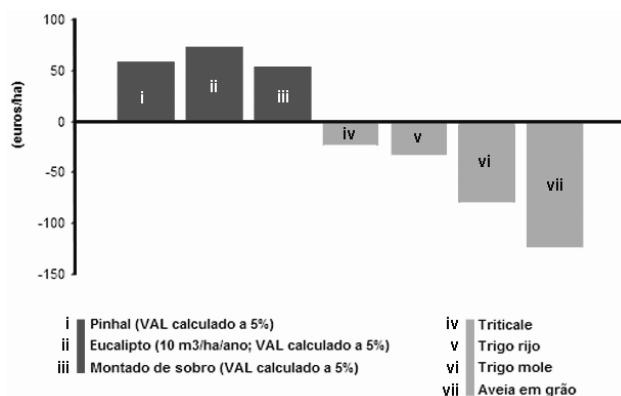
100
50
0
-50
-100
-150
(euros/ha)

i
ii
iii
iv
v
vi
vii

i Pinhal (VAL calculado a 5%)
ii Eucalipto (10 m3/ha/ano; VAL calculado a 5%)
iii Montado de sobro (VAL calculado a 5%)

iv Triticale
v Trigo rijo
vi Trigo mole
vii Aveia em grão